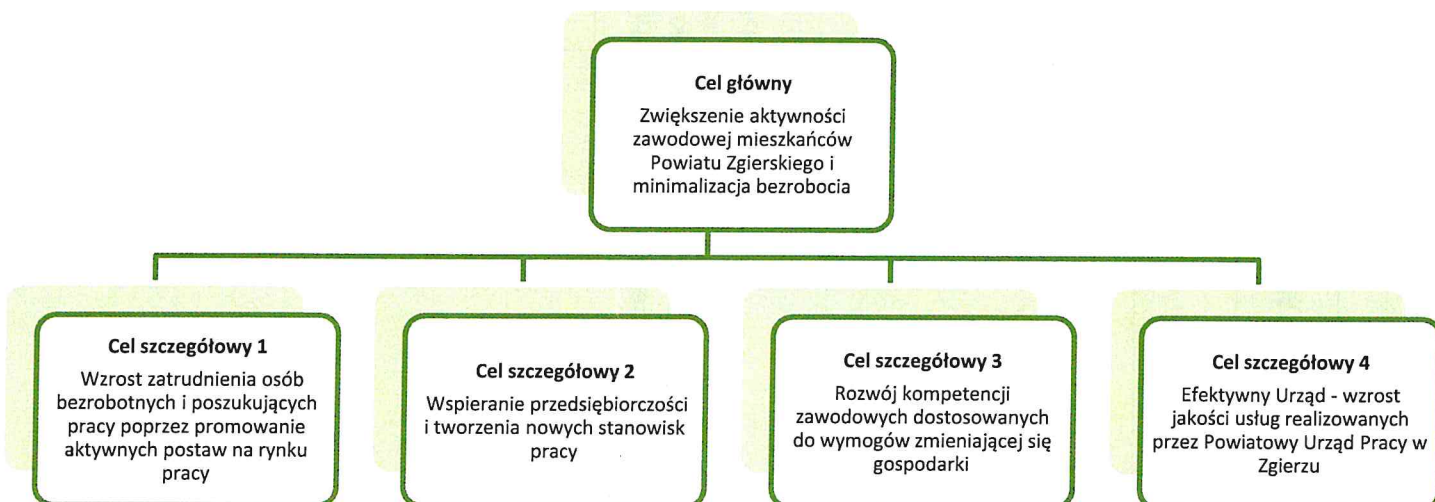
**Cel główny**

Zwiększenie aktywności zawodowej mieszkańców Powiatu Zgierskiego i minimalizacja bezrobocia

**Cel szczegółowy 1**

Wzrost zatrudnienia osób bezrobotnych i poszukujących pracy poprzez promowanie aktywnych postaw na rynku pracy

**Cel szczegółowy 2**

Wspieranie przedsiębiorczości i tworzenia nowych stanowisk pracy

**Cel szczegółowy 3**

Rozwój kompetencji zawodowych dostosowanych do wymogów zmieniającej się gospodarki

**Cel szczegółowy 4**

Efektywny Urząd - wzrost jakości usług realizowanych przez Powiatowy Urząd Pracy w Zgierzu